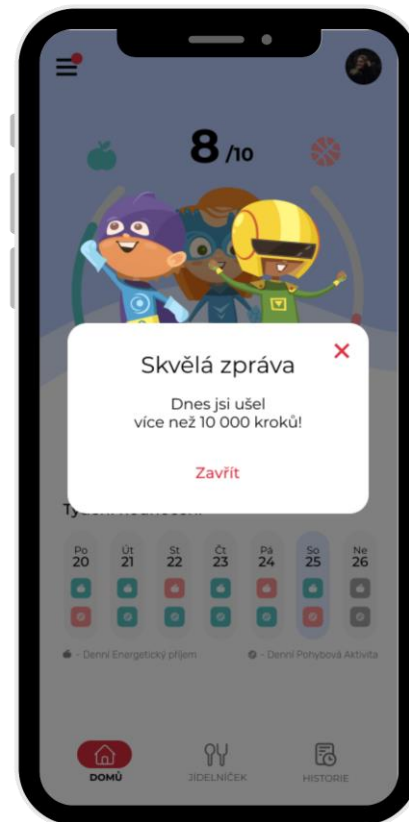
8 /10

Skvělá zpráva

×

Dnes jsi ušel více než 10 000 kroků!

Zavřít

Týdenní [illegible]

| Po | Út | St | Čt | Pá | So | Ne |
|---|---|---|---|---|---|---|
| 20 | 21 | 22 | 23 | 24 | 25 | 26 |

- Denní Energetický příjem
- Denní Pohybová Aktivita

DOMŮ
JÍDELNÍČEK
HISTORIE